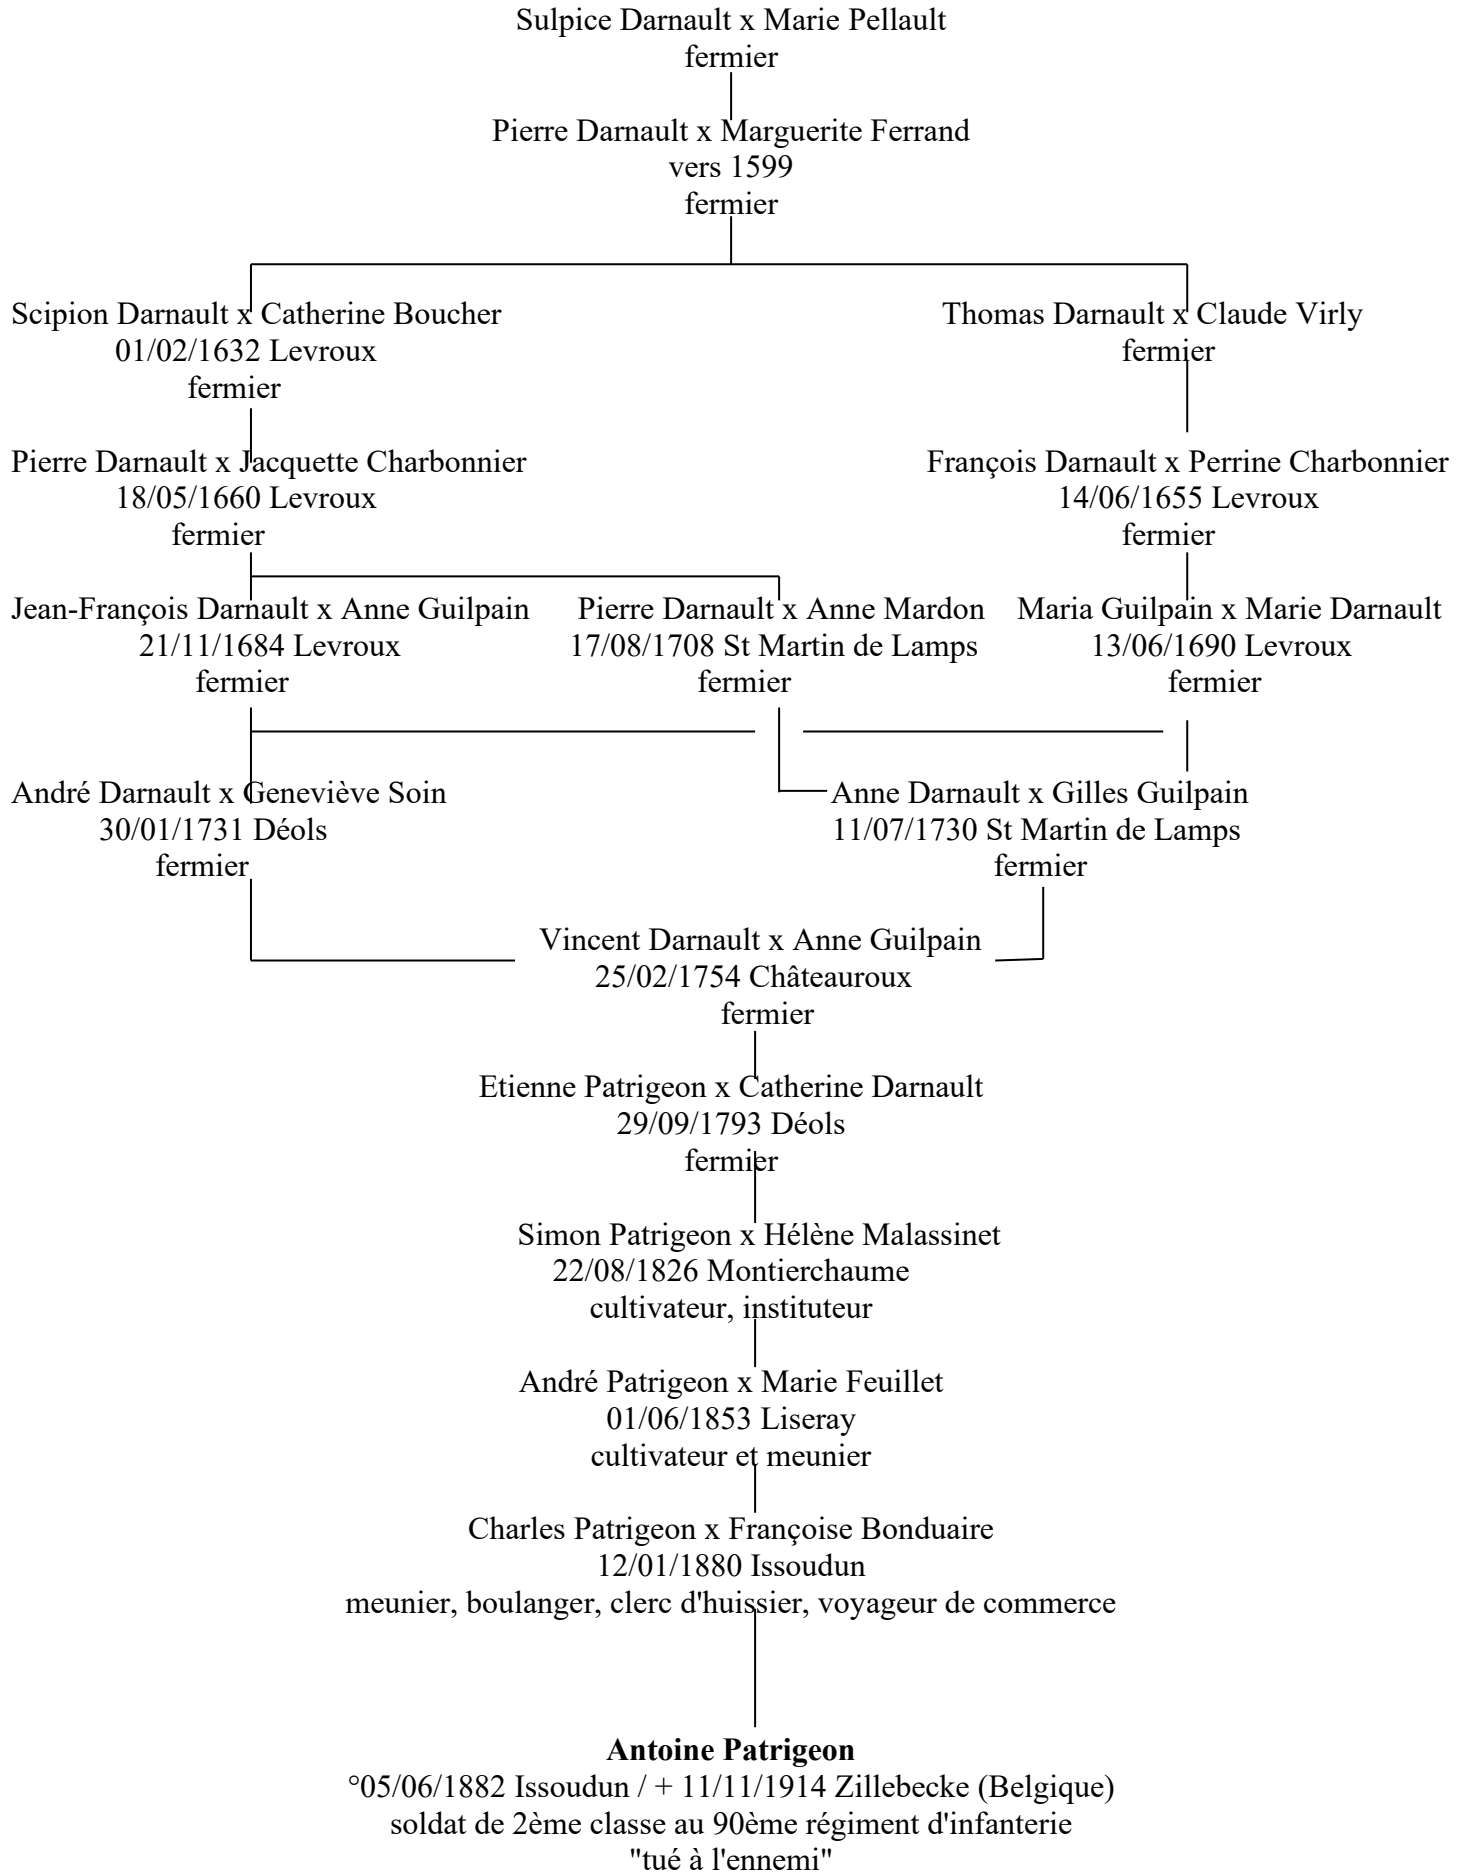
Sulpice Darnault x Marie Pellault
fermier

Pierre Darnault x Marguerite Ferrand
vers 1599
fermier

Scipion Darnault x Catherine Boucher
01/02/1632 Levroux
fermier

Thomas Darnault x Claude Virly
fermier

Pierre Darnault x Jacquette Charbonnier
18/05/1660 Levroux
fermier

François Darnault x Perrine Charbonnier
14/06/1655 Levroux
fermier

Jean-François Darnault x Anne Guilpain
21/11/1684 Levroux
fermier

Pierre Darnault x Anne Mardon
17/08/1708 St Martin de Lamps
fermier

Maria Guilpain x Marie Darnault
13/06/1690 Levroux
fermier

André Darnault x Geneviève Soin
30/01/1731 Déols
fermier

Anne Darnault x Gilles Guilpain
11/07/1730 St Martin de Lamps
fermier

Vincent Darnault x Anne Guilpain
25/02/1754 Châteauroux
fermier

Etienne Patrigeon x Catherine Darnault
29/09/1793 Déols
fermier

Simon Patrigeon x Hélène Malassinet
22/08/1826 Montierchaume
cultivateur, instituteur

André Patrigeon x Marie Feuillet
01/06/1853 Liseray
cultivateur et meunier

Charles Patrigeon x Françoise Bonduaire
12/01/1880 Issoudun
meunier, boulanger, clerc d'huissier, voyageur de commerce

**Antoine Patrigeon**
°05/06/1882 Issoudun / + 11/11/1914 Zillebecke (Belgique)
soldat de 2ème classe au 90ème régiment d'infanterie
"tué à l'ennemi"